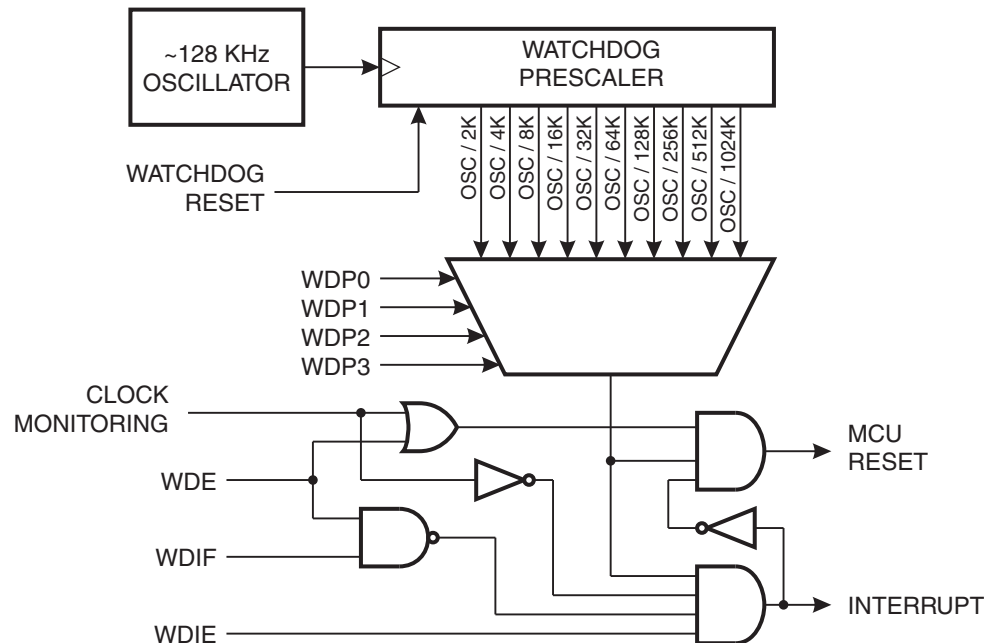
~128 KHz OSCILLATOR

WATCHDOG PRESCALER

WATCHDOG RESET

OSC / 2K
OSC / 4K
OSC / 8K
OSC / 16K
OSC / 32K
OSC / 64K
OSC / 128K
OSC / 256K
OSC / 512K
OSC / 1024K

WDP0
WDP1
WDP2
WDP3

CLOCK MONITORING

WDE

WDIF

WDIE

MCU RESET

INTERRUPT